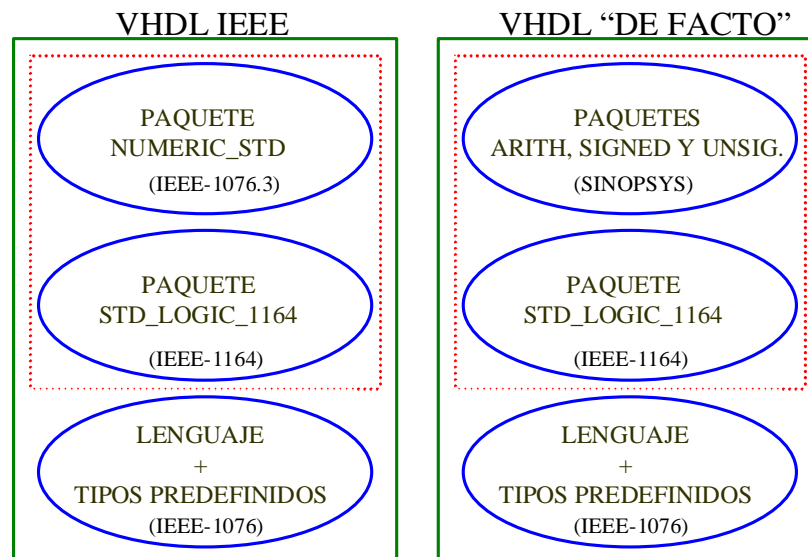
VHDL IEEE

PAQUETE
NUMERIC_STD
(IEEE-1076.3)

PAQUETE
STD_LOGIC_1164
(IEEE-1164)

LENGUAJE
+
TIPOS PREDEFINIDOS
(IEEE-1076)

VHDL “DE FACTO”

PAQUETES
ARITH, SIGNED Y UNSIG.
(SINOPSYS)

PAQUETE
STD_LOGIC_1164
(IEEE-1164)

LENGUAJE
+
TIPOS PREDEFINIDOS
(IEEE-1076)